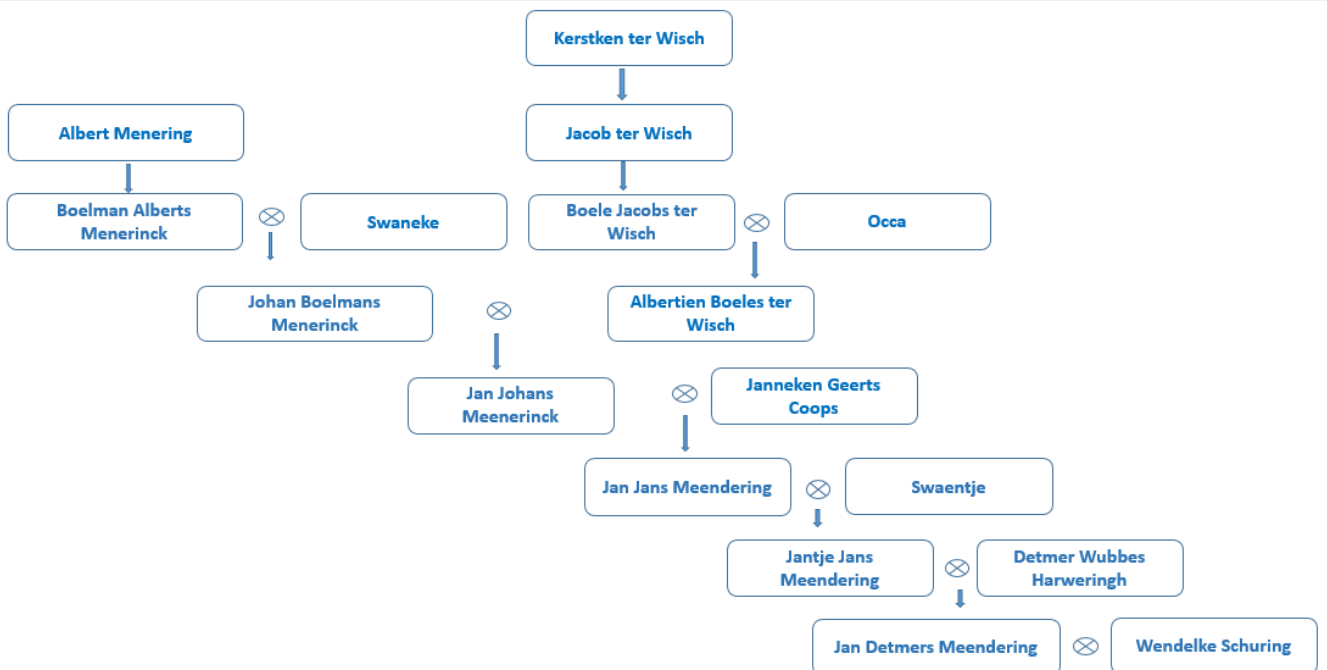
Kerstken ter Wisch

Albert Menering

Jacob ter Wisch

Boelman Alberts Menerinck

$\otimes$

Swaneke

Boele Jacobs ter Wisch

$\otimes$

Occa

Johan Boelmans Menerinck

$\otimes$

Albertien Boeles ter Wisch

Jan Johans Meenerinck

$\otimes$

Janneken Geerts Coops

Jan Jans Meendering

$\otimes$

Swaentje

Jantje Jans Meendering

$\otimes$

Detmer Wubbes Harweringh

Jan Detmers Meendering

$\otimes$

Wendelke Schuring